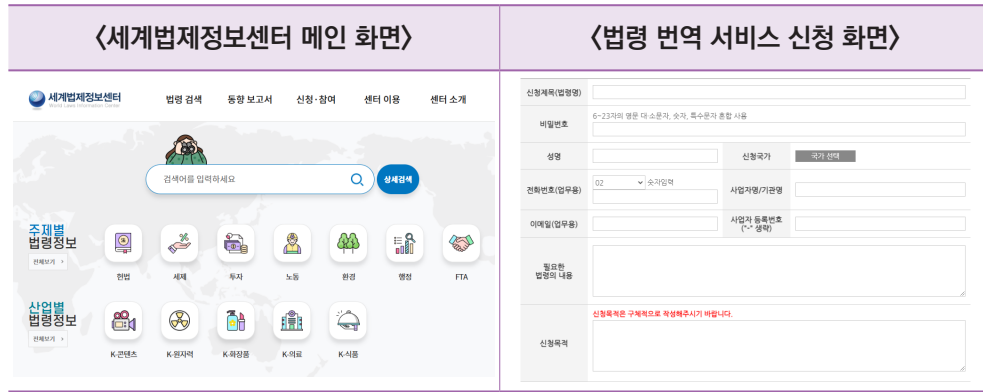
〈세계법제정보센터 메인 화면〉

세계법제정보센터
World Laws Information Center

법령 검색 동향 보고서 신청·참여 센터 이용 센터 소개

검색어를 입력하세요

상세검색

주제별 법령정보
전체보기 >

헌법 세제 투자 노동 환경 행정 FTA

산업별 법령정보
전체보기 >

K-콘텐츠 K-원자력 K-화장품 K-의료 K-식품

〈법령 번역 서비스 신청 화면〉

| 신청제목(법령명) | | | |
|---|---|---|---|
| 비밀번호 | 6~23자의 영문 대 소문자, 숫자, 특수문자 혼합 사용 | | |
| 성명 | | 신청국가 | 국가 선택 |
| 전화번호(업무용) | 02 숫자입력 | 사업자명/기관명 | |
| 이메일(업무용) | | 사업자 등록번호 ("-" 생략) | |
| 필요한 법령의 내용 | | | |
| 신청목적 | 신청목적은 구체적으로 작성해주시기 바랍니다. | | |